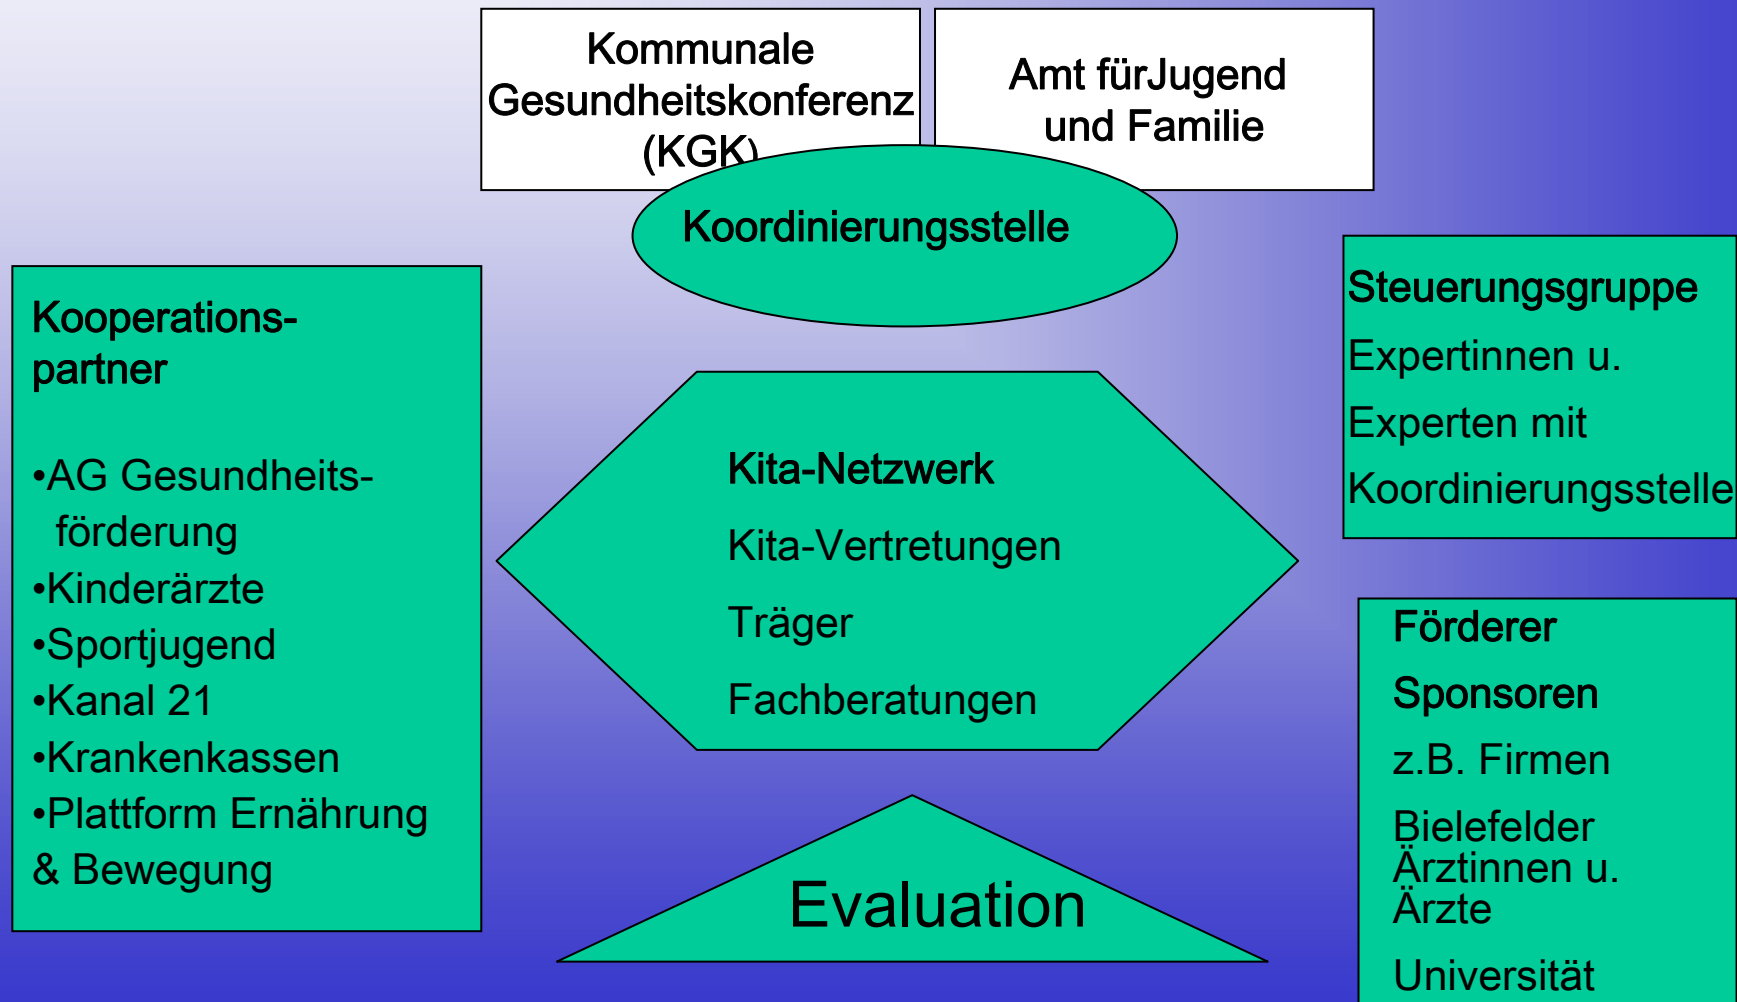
Kommunale Gesundheitskonferenz (KGK)

Amt fürJugend und Familie

Koordinierungsstelle

Kooperationspartner

•AG Gesundheitsförderung
•Kinderärzte
•Sportjugend
•Kanal 21
•Krankenkassen
•Plattform Ernährung & Bewegung

Kita-Netzwerk
Kita-Vertretungen
Träger
Fachberatungen

Steuerungsgruppe
Expertinnen u. Experten mit Koordinierungsstelle

Förderer
Sponsoren
z.B. Firmen
Bielefelder Ärztinnen u. Ärzte
Universität

Evaluation